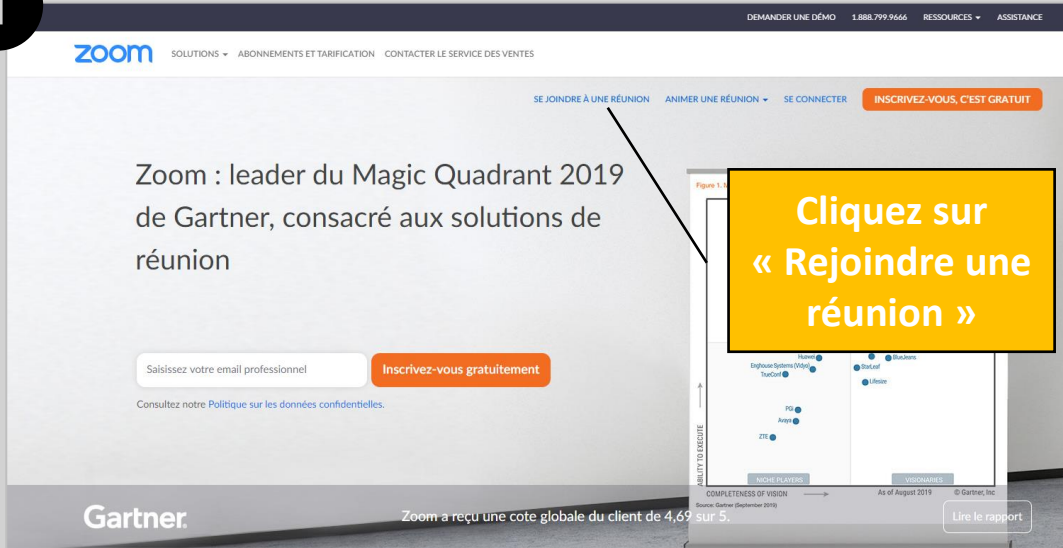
DEMANDER UNE DÉMO 1.888.799.9666 RESSOURCES ASSISTANCE

zoom SOLUTIONS ABONNEMENTS ET TARIFICATION CONTACTER LE SERVICE DES VENTES

SE JOINDRE À UNE RÉUNION ANIMER UNE RÉUNION SE CONNECTER INSCRIVEZ-VOUS, C'EST GRATUIT

Zoom : leader du Magic Quadrant 2019 de Gartner, consacré aux solutions de réunion

Cliquez sur « Rejoindre une réunion »

Figure 1. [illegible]

Saisissez votre email professionnel Inscrivez-vous gratuitement

Consultez notre Politique sur les données confidentielles.

Huawei
Enghouse Systems (Vidyo)
TrueConf
BlueJeans
StarLeaf
Lifesize
PGi
Avaya
ZTE
ABILITY TO EXECUTE
NICHE PLAYERS
VISIONARIES
COMPLETENESS OF VISION
As of August 2019
© Gartner, Inc
Source: Gartner (September 2019)

Gartner.

Zoom a reçu une cote globale du client de 4,69 sur 5.

Lire le rapport